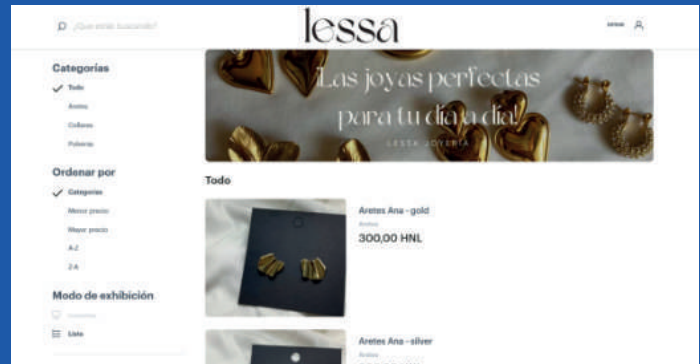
¿Qué estás buscando?

lessa

Categorías
Todo
Aretes
Collares
Pulseras

Ordenar por
Categorías
Menor precio
Mayor precio
A-Z
Z-A

Modo de exhibición
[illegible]
Lista

Las joyas perfectas para tu día a día!
LESSA JOYERÍA

Todo

Aretes Ana - gold
Aretes
300,00 HNL

Aretes Ana - silver
Aretes
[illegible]